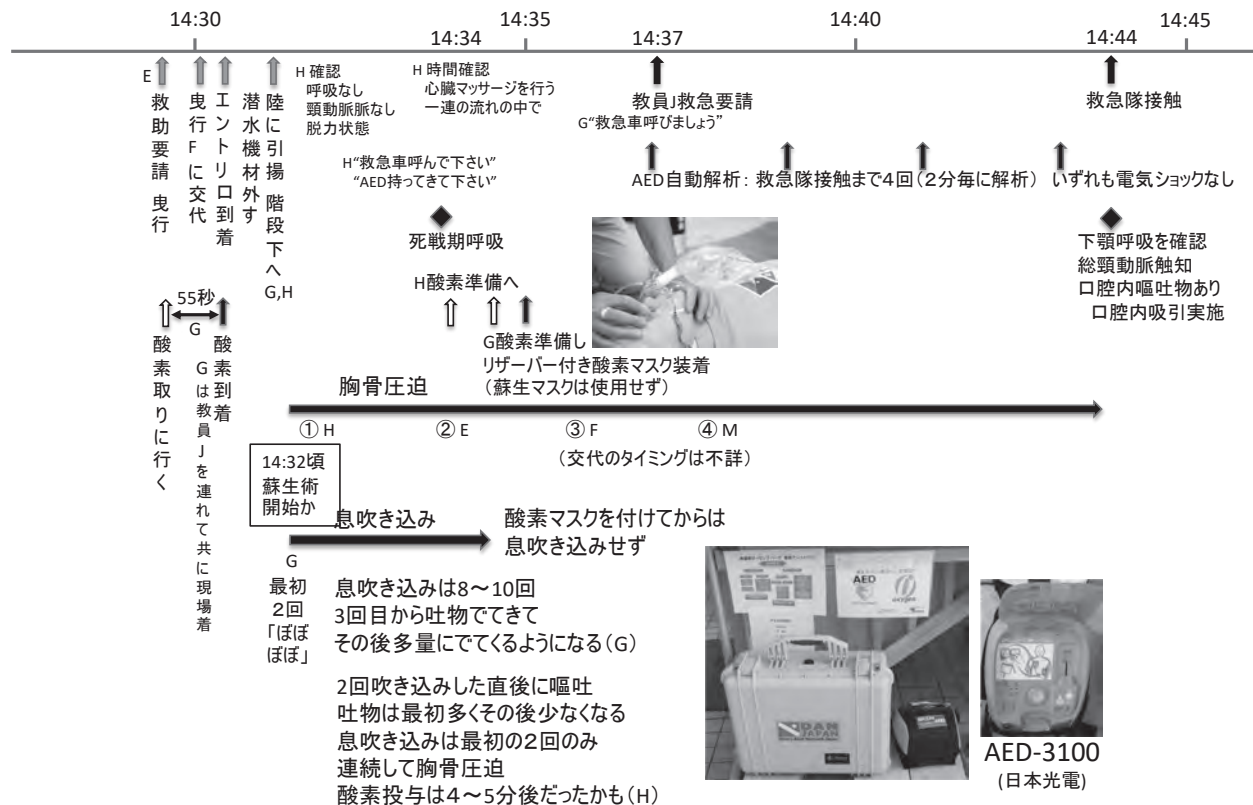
14:30　14:34　14:35　14:37　14:40　14:44　14:45

E
救助要請 曳行

曳行Fに交代

エントリ口到着

潜水機材外す

陸に引揚 階段下へ G,H

H 確認
呼吸なし
頸動脈脈なし
脱力状態

H 時間確認
心臓マッサージを行う
一連の流れの中で

H"救急車呼んで下さい"
"AED持ってきて下さい"

死戦期呼吸

H酸素準備へ

G酸素準備し
リザーバー付き酸素マスク装着
（蘇生マスクは使用せず）

教員J救急要請
G"救急車呼びましょう"

AED自動解析：救急隊接触まで4回（2分毎に解析）いずれも電気ショックなし

救急隊接触

下顎呼吸を確認
総頸動脈触知
口腔内嘔吐物あり
口腔内吸引実施

55秒
G

酸素取りに行く

酸素到着
Gは教員Jを連れて共に現場着

胸骨圧迫

① H　② E　③ F　④ M

（交代のタイミングは不詳）

14:32頃
蘇生術
開始か

息吹き込み

酸素マスクを付けてからは
息吹き込みせず

G
最初
2回
「ぼぼぼぼ」

息吹き込みは8～10回
3回目から吐物でてきて
その後多量にでてくるようになる（G）

2回吹き込みした直後に嘔吐
吐物は最初多くその後少なくなる
息吹き込みは最初の2回のみ
連続して胸骨圧迫
酸素投与は4～5分後だったかも（H）

AED
DAN JAPAN

AED-3100
(日本光電)